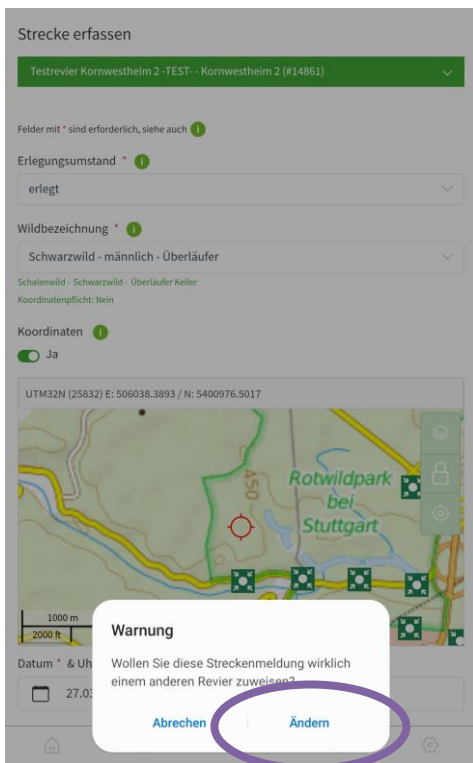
Strecke erfassen

Testrevier Kornwestheim 2 -TEST- - Kornwestheim 2 (#14861)

Felder mit * sind erforderlich, siehe auch

Erlegungsumstand *

erlegt

Wildbezeichnung *

Schwarzwild - männlich - Überläufer

Schalenwild - Schwarzwild - Überläufer Keiler

Koordinatenpflicht: Nein

Koordinaten

Ja

UTM32N (25832) E: 506038.3893 / N: 5400976.5017

450

Rotwildpark bei Stuttgart

1000 m

2000 ft

Datum * & Uh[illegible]

27.03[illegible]

Warnung

Wollen Sie diese Streckenmeldung wirklich einem anderen Revier zuweisen?

Abrechen

Ändern